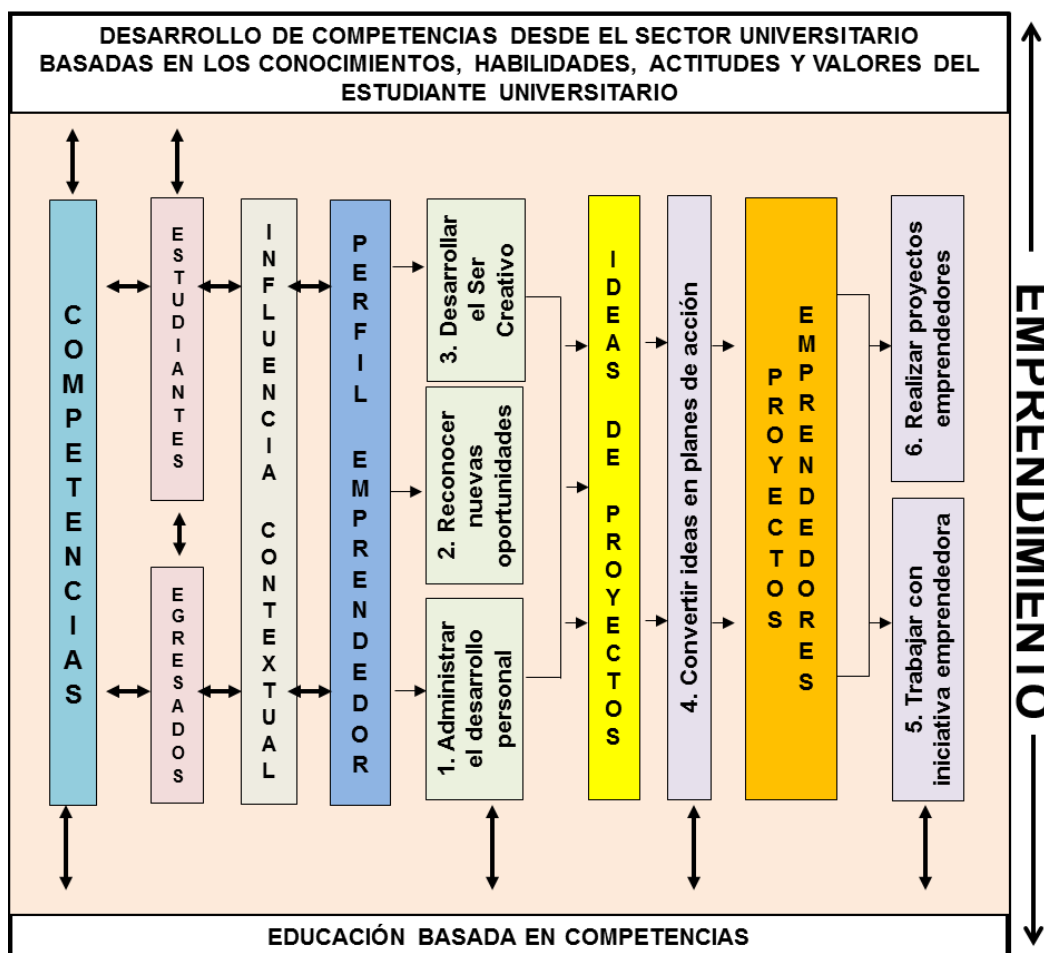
DESARROLLO DE COMPETENCIAS DESDE EL SECTOR UNIVERSITARIO BASADAS EN LOS CONOCIMIENTOS, HABILIDADES, ACTITUDES Y VALORES DEL ESTUDIANTE UNIVERSITARIO

COMPETENCIAS

ESTUDIANTES

EGRESADOS

INFLUENCIA CONTEXTUAL

PERFIL EMPRENDEDOR

3. Desarrollar el Ser Creativo

2. Reconocer nuevas oportunidades

1. Administrar el desarrollo personal

IDEAS DE PROYECTOS

4. Convertir ideas en planes de acción

PROYECTOS EMPRENDEDORES

6. Realizar proyectos emprendedores

5. Trabajar con iniciativa emprendedora

EMPRENDIMIENTO

EDUCACIÓN BASADA EN COMPETENCIAS